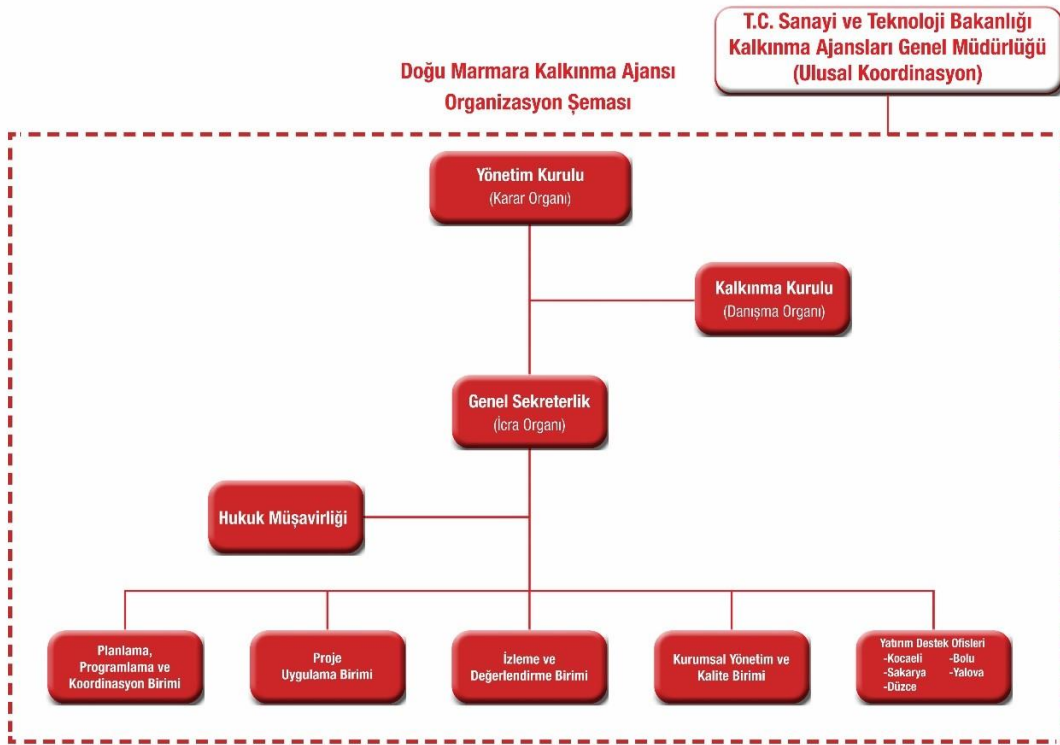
T.C. Sanayi ve Teknoloji Bakanlığı Kalkınma Ajansları Genel Müdürlüğü (Ulusal Koordinasyon)

Doğu Marmara Kalkınma Ajansı Organizasyon Şeması

Yönetim Kurulu
(Karar Organı)

Kalkınma Kurulu
(Danışma Organı)

Genel Sekreterlik
(İcra Organı)

Hukuk Müşavirliği

Planlama, Programlama ve Koordinasyon Birimi

Proje Uygulama Birimi

İzleme ve Değerlendirme Birimi

Kurumsal Yönetim ve Kalite Birimi

Yatırım Destek Ofisleri
-Kocaeli
-Bolu
-Sakarya
-Yalova
-Düzce